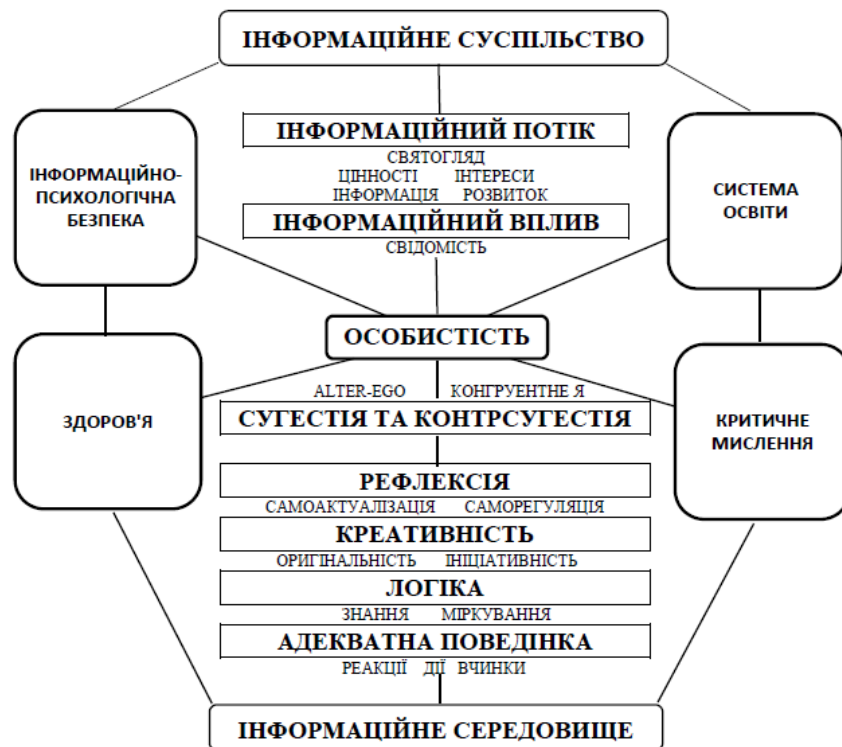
ІНФОРМАЦІЙНЕ СУСПІЛЬСТВО

ІНФОРМАЦІЙНО-ПСИХОЛОГІЧНА БЕЗПЕКА

ІНФОРМАЦІЙНИЙ ПОТІК

СВЯТОГЛЯД

ЦІННОСТІ ІНТЕРЕСИ

ІНФОРМАЦІЯ РОЗВИТОК

ІНФОРМАЦІЙНИЙ ВПЛИВ

СВІДОМІСТЬ

СИСТЕМА ОСВІТИ

ОСОБИСТІСТЬ

ЗДОРОВ'Я

ALTER-EGO КОНГРУЕНТНЕ Я

СУГЕСТІЯ ТА КОНТРСУГЕСТІЯ

КРИТИЧНЕ МИСЛЕННЯ

РЕФЛЕКСІЯ

САМОАКТУАЛІЗАЦІЯ САМОРЕГУЛЯЦІЯ

КРЕАТИВНІСТЬ

ОРИГІНАЛЬНІСТЬ ІНІЦІАТИВНІСТЬ

ЛОГІКА

ЗНАННЯ МІРКУВАННЯ

АДЕКВАТНА ПОВЕДІНКА

РЕАКЦІЇ ДІЇ ВЧИНКИ

ІНФОРМАЦІЙНЕ СЕРЕДОВИЩЕ